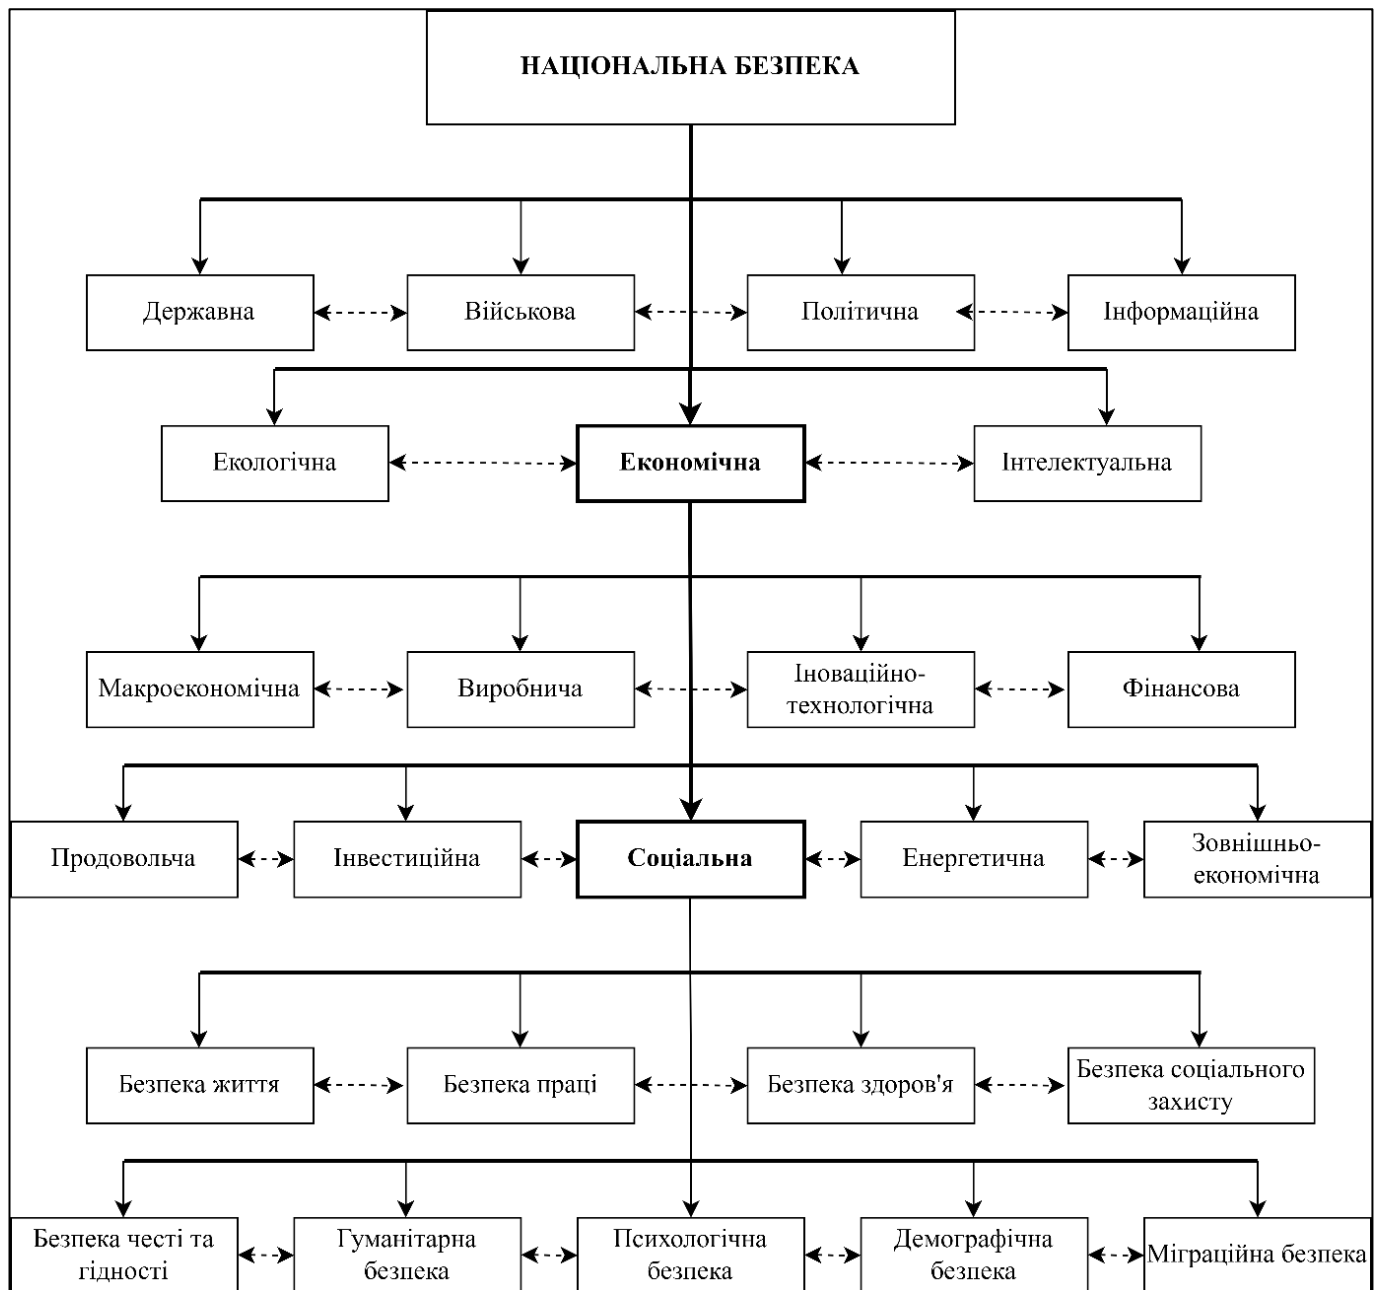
НАЦІОНАЛЬНА БЕЗПЕКА

Державна

Військова

Політична

Інформаційна

Екологічна

Економічна

Інтелектуальна

Макроекономічна

Виробнича

Іноваційно-технологічна

Фінансова

Продовольча

Інвестиційна

Соціальна

Енергетична

Зовнішньо-економічна

Безпека життя

Безпека праці

Безпека здоров'я

Безпека соціального захисту

Безпека честі та гідності

Гуманітарна безпека

Психологічна безпека

Демографічна безпека

Міграційна безпека